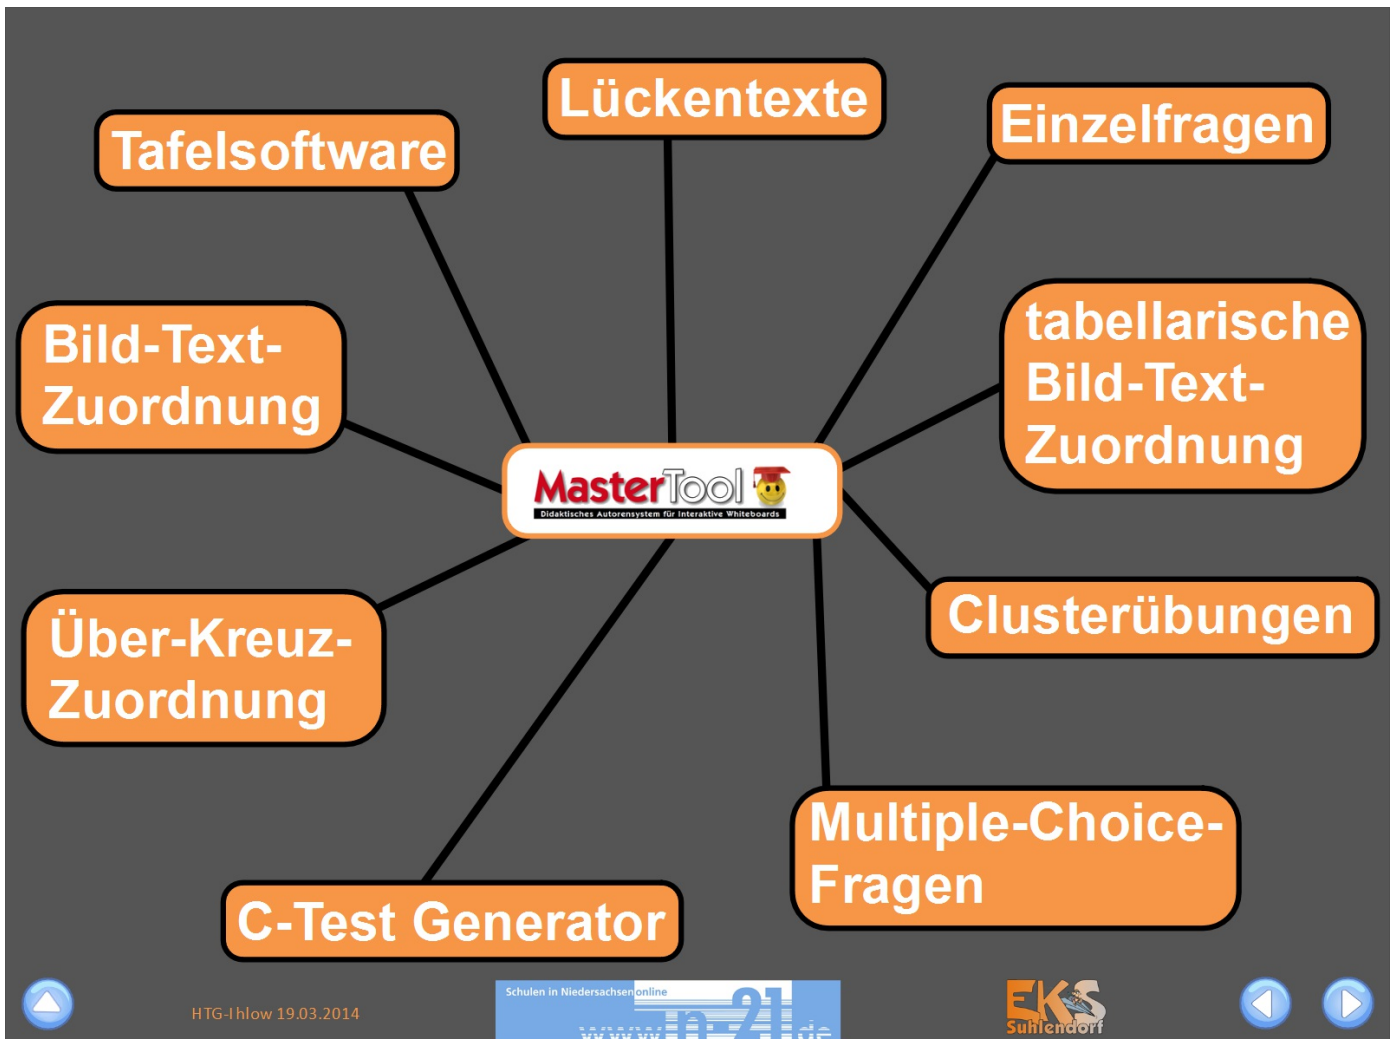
Lückentexte

Tafelsoftware

Einzelfragen

Bild-Text-Zuordnung

tabellarische Bild-Text-Zuordnung

MasterTool

Didaktisches Autorensystem für Interaktive Whiteboards

Clusterübungen

Über-Kreuz-Zuordnung

Multiple-Choice-Fragen

C-Test Generator

HTG-Ihlow 19.03.2014

Schulen in Niedersachsen online

www.n-21.de

EKS Suhlendorf